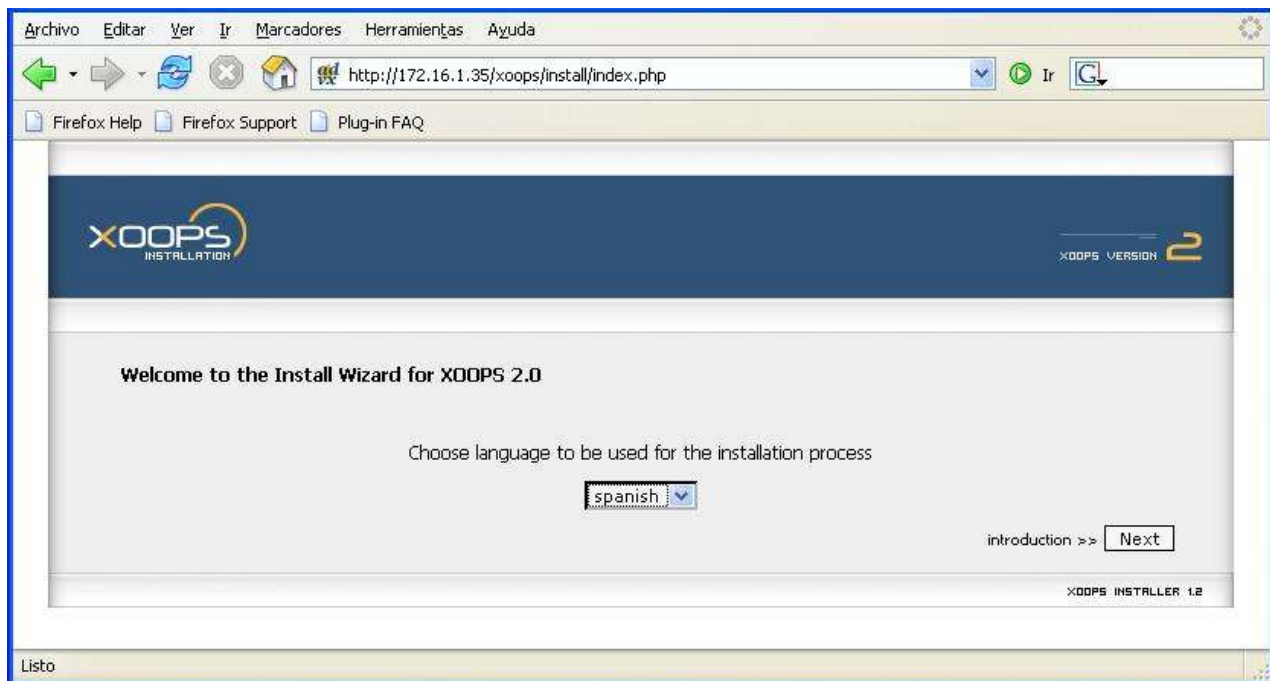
Archivo Editar Ver Ir Marcadores Herramientas Ayuda

http://172.16.1.35/xoops/install/index.php

Ir

G

Firefox Help Firefox Support Plug-in FAQ

XOOPS INSTALLATION

XOOPS VERSION 2

Welcome to the Install Wizard for XOOPS 2.0

Choose language to be used for the installation process

spanish

introduction >> Next

XOOPS INSTALLER 1.2

Listo